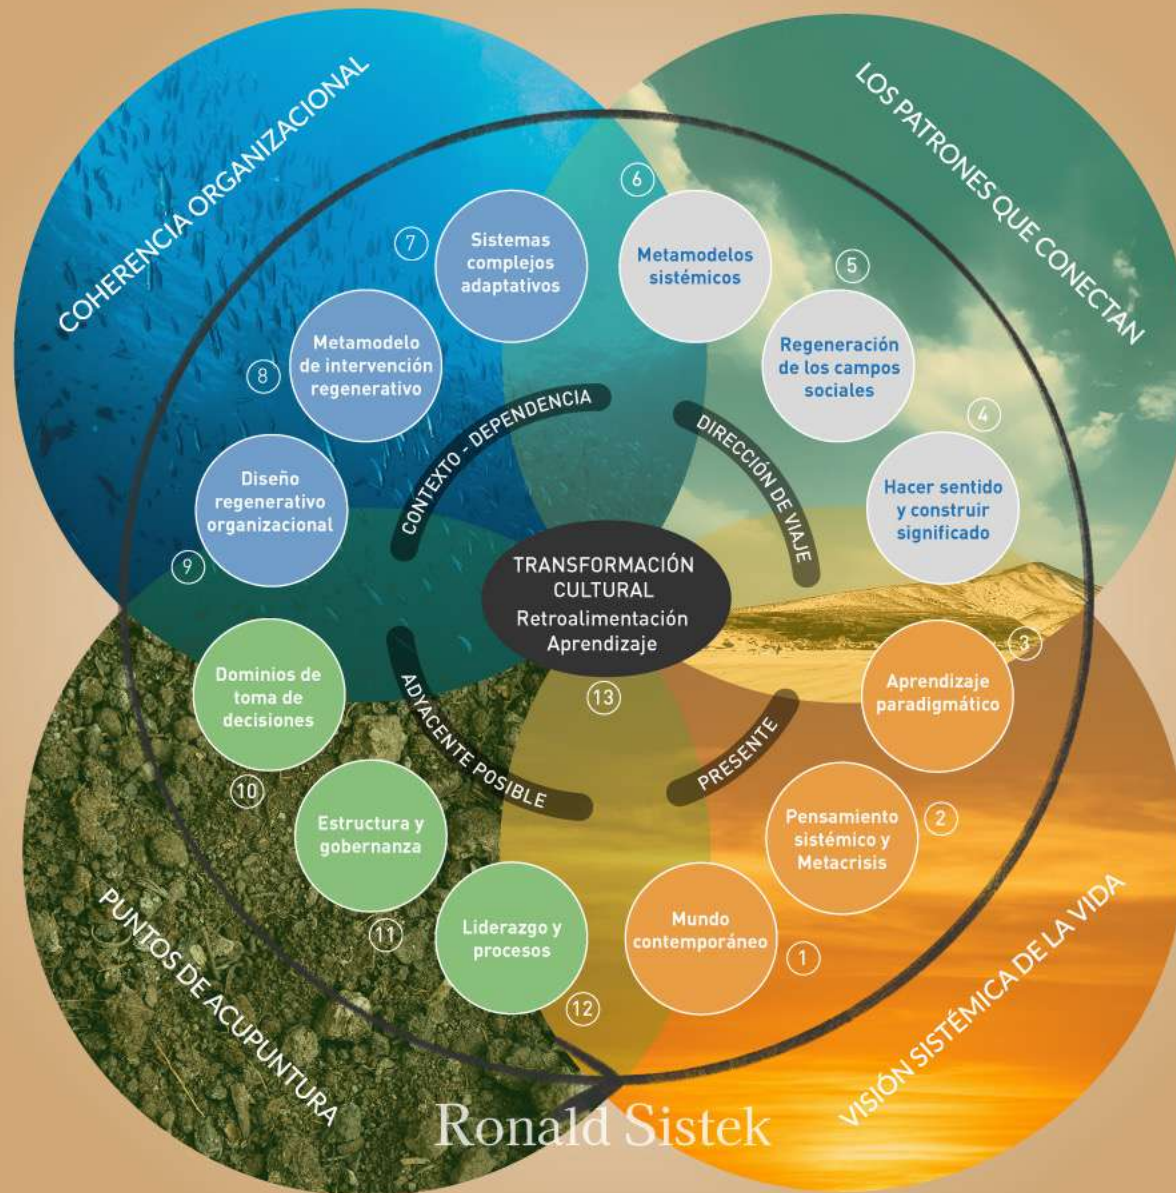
COHERENCIA ORGANIZACIONAL

LOS PATRONES QUE CONECTAN

PUNTOS DE ACUPUNTURA

VISIÓN SISTÉMICA DE LA VIDA

1 Mundo contemporáneo

2 Pensamiento sistémico y Metacrisis

3 Aprendizaje paradigmático

4 Hacer sentido y construir significado

5 Regeneración de los campos sociales

6 Metamodelos sistémicos

7 Sistemas complejos adaptativos

8 Metamodelo de intervención regenerativo

9 Diseño regenerativo organizacional

10 Dominios de toma de decisiones

11 Estructura y gobernanza

12 Liderazgo y procesos

13

CONTEXTO - DEPENDENCIA

DIRECCIÓN DE VIAJE

PRESENTE

ADYACENTE POSIBLE

TRANSFORMACIÓN CULTURAL
Retroalimentación
Aprendizaje

Ronald Sistek